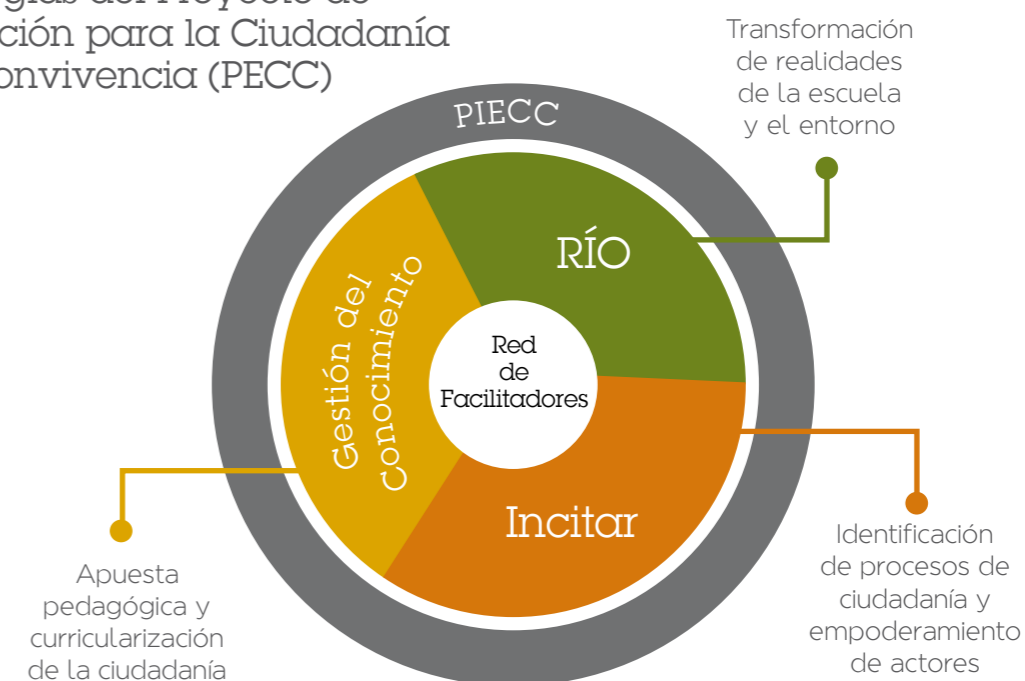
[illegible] del Proyecto de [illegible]ción para la Ciudadanía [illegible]onvivencia (PECC)

Transformación de realidades de la escuela y el entorno

PIECC

RÍO

Gestión del Conocimiento

Red de Facilitadores

Incitar

Apuesta pedagógica y curricularización de la ciudadanía

Identificación de procesos de ciudadanía y empoderamiento de actores